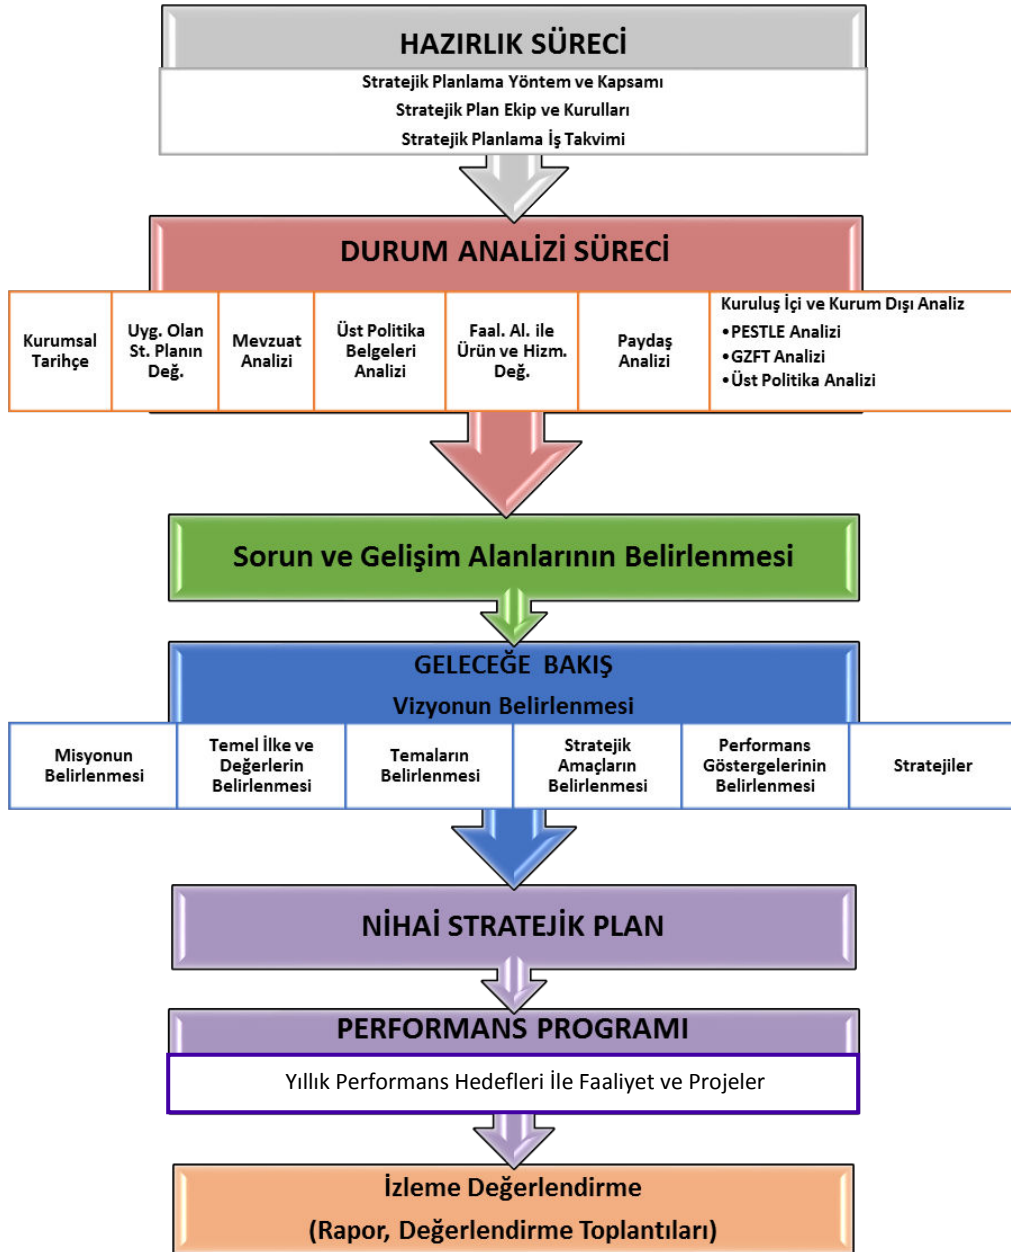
HAZIRLIK SÜRECİ

Stratejik Planlama Yöntem ve Kapsamı
Stratejik Plan Ekip ve Kurulları
Stratejik Planlama İş Takvimi

DURUM ANALİZİ SÜRECİ

| Kurumsal Tarihçe | Uyg. Olan St. Planın Değ. | Mevzuat Analizi | Üst Politika Belgeleri Analizi | Faal. Al. ile Ürün ve Hizm. Değ. | Paydaş Analizi | Kuruluş İçi ve Kurum Dışı Analiz •PESTLE Analizi •GZFT Analizi •Üst Politika Analizi |
|---|---|---|---|---|---|---|

Sorun ve Gelişim Alanlarının Belirlenmesi

GELECEĞE BAKIŞ
Vizyonun Belirlenmesi

| Misyonun Belirlenmesi | Temel İlke ve Değerlerin Belirlenmesi | Temaların Belirlenmesi | Stratejik Amaçların Belirlenmesi | Performans Göstergelerinin Belirlenmesi | Stratejiler |
|---|---|---|---|---|---|

NİHAİ STRATEJİK PLAN

PERFORMANS PROGRAMI

Yıllık Performans Hedefleri İle Faaliyet ve Projeler

İzleme Değerlendirme
(Rapor, Değerlendirme Toplantıları)